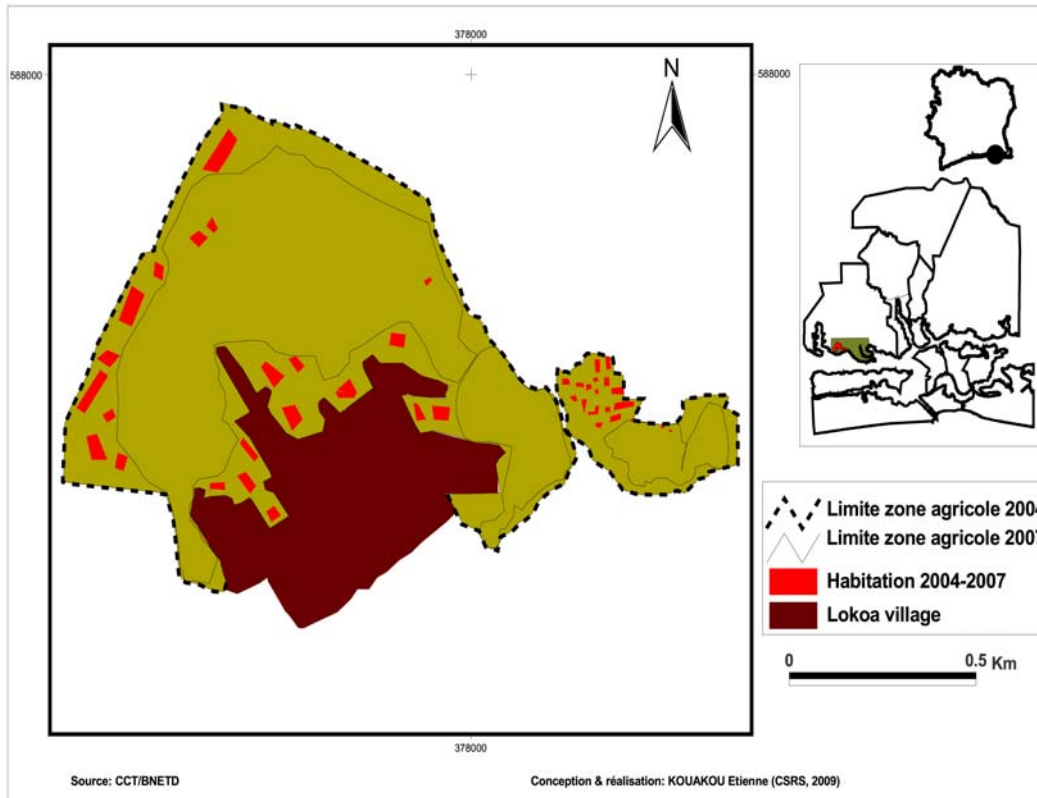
378000

588000

588000

N

Limite zone agricole 200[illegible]

Limite zone agricole 200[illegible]

Habitation 2004-2007

Lokoa village

0

0.5 Km

378000

Source: CCT/BNETD

Conception & réalisation: KOUAKOU Etienne (CSRS, 2009)